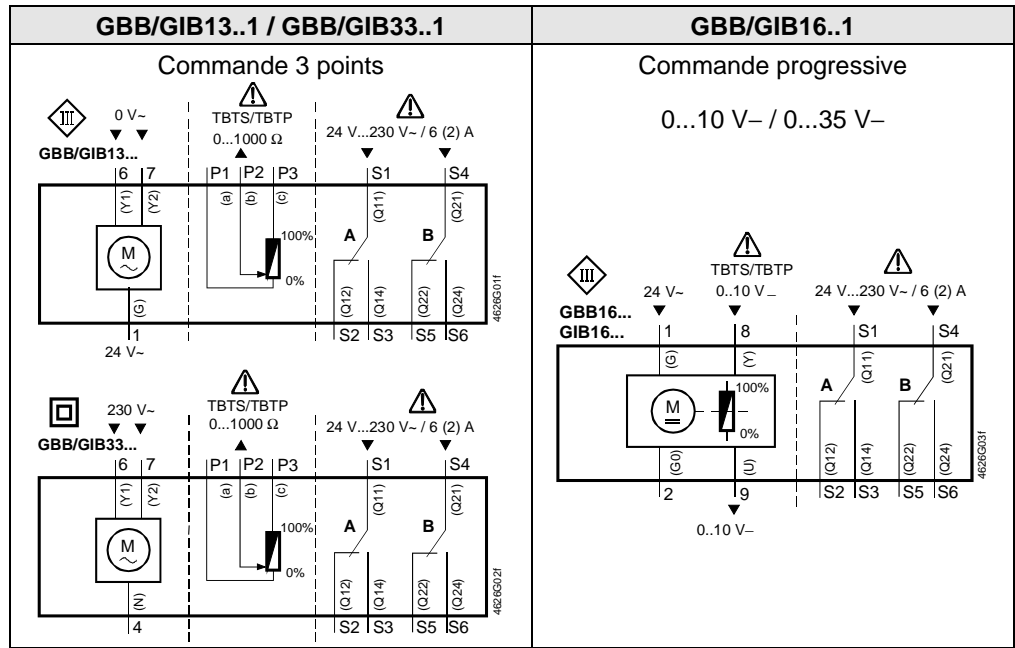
| GBB/GIB13..1 / GBB/GIB33..1 | GBB/GIB16..1 |
|---|---|
| Commande 3 points | Commande progressive |

III
0 V~
GBB/GIB13...
6 7
(Y1) (Y2)
M
(G)
1
24 V~

TBTS/TBTP
0...1000 Ω
P1 P2 P3
(a) (b) (c)
100%
0%

24 V...230 V~ / 6 (2) A
S1 S4
(Q11) (Q21)
A B
(Q12) (Q14) (Q22) (Q24)
S2 S3 S5 S6
4626G01f

230 V~
GBB/GIB33...
6 7
(Y1) (Y2)
M
(N)
4

TBTS/TBTP
0...1000 Ω
P1 P2 P3
(a) (b) (c)
100%
0%

24 V...230 V~ / 6 (2) A
S1 S4
(Q11) (Q21)
A B
(Q12) (Q14) (Q22) (Q24)
S2 S3 S5 S6
4626G02f

0...10 V– / 0...35 V–

III
24 V~
GBB16...
GIB16...
1
(G)
M
(G0)
2

TBTS/TBTP
0..10 V –
8
(Y)
100%
0%
(U)
9
0..10 V–

24 V...230 V~ / 6 (2) A
S1 S4
(Q11) (Q21)
A B
(Q12) (Q14) (Q22) (Q24)
S2 S3 S5 S6
4626G03f